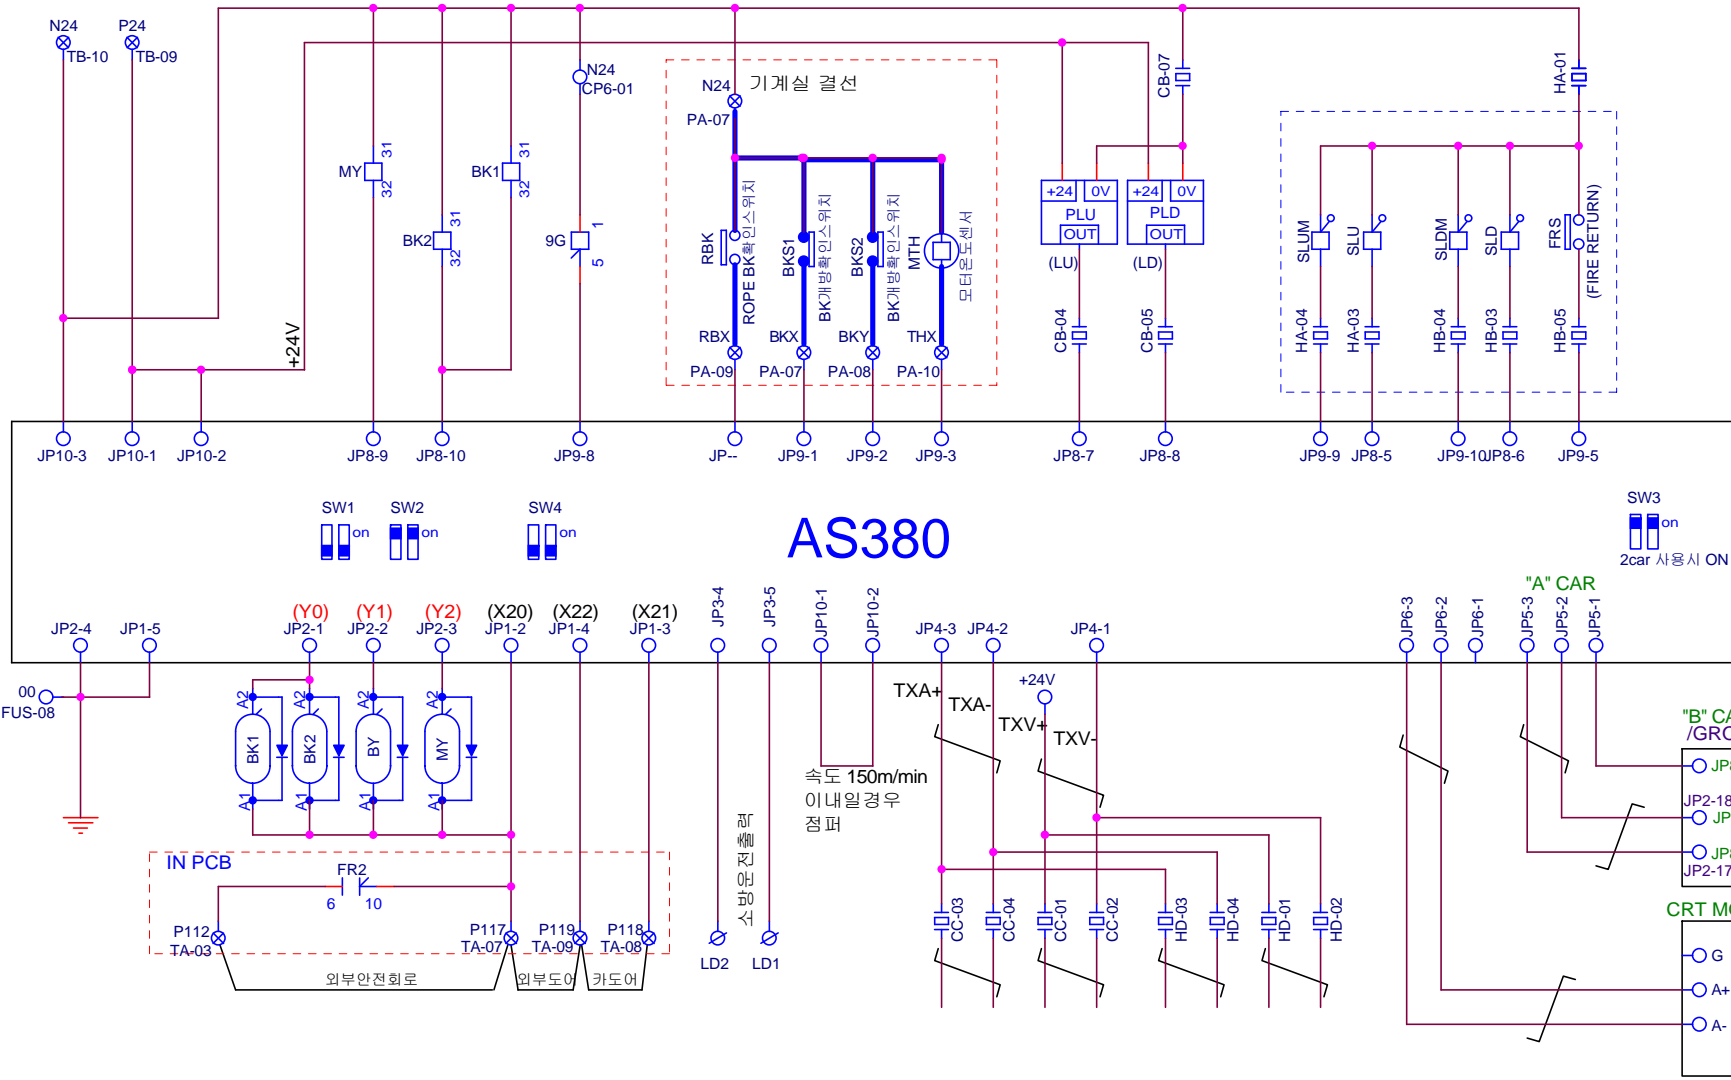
N24
TB-10
P24
TB-09
MY
31
32
BK1
31
32
BK2
31
32
+24V
N24
CP6-01
9G
1
5
N24
기계실 결선
PA-07
RBK
ROPE BK확인스위치
BKS1
BK개방확인스위치
BKS2
BK개방확인스위치
MTH
모터온도센서
RBX
BKX
BKY
THX
PA-09
PA-07
PA-08
PA-10
CB-07
+24
0V
PLU
OUT
(LU)
+24
0V
PLD
OUT
(LD)
CB-04
CB-05
HA-01
SLUM
SLU
SLDM
SLD
FRS
(FIRE RETURN)
HA-04
HA-03
HB-04
HB-03
HB-05
JP10-3
JP10-1
JP10-2
JP8-9
JP8-10
JP9-8
JP--
JP9-1
JP9-2
JP9-3
JP8-7
JP8-8
JP9-9
JP8-5
JP9-10
JP8-6
JP9-5
SW1
on
SW2
on
SW4
on
AS380
SW3
on
2car 사용시 ON
"A" CAR
JP2-4
JP1-5
(Y0)
JP2-1
(Y1)
JP2-2
(Y2)
JP2-3
(X20)
JP1-2
(X22)
JP1-4
(X21)
JP1-3
JP3-4
JP3-5
JP10-1
JP10-2
JP4-3
JP4-2
JP4-1
JP6-3
JP6-2
JP6-1
JP5-3
JP5-2
JP5-1
00
FUS-08
A2
BK1
A1
A2
BK2
A1
A2
BY
A1
A2
MY
A1
TXA+
TXA-
TXV+
TXV-
+24V
속도 150m/min
이내일경우
점퍼
"B" CA
/GRO
JP
JP2-18
JP
JP
JP2-17
IN PCB
FR2
6
10
P112
TA-03
P117
TA-07
P119
TA-09
P118
TA-08
외부안전회로
외부도어
카도어
소방운전출력
LD2
LD1
CC-03
CC-04
CC-01
CC-02
HD-03
HD-04
HD-01
HD-02
CRT MO
G
A+
A-